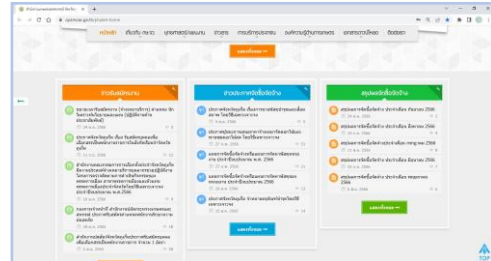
หน้าหลัก เกี่ยวกับ สพ.ป. บุคลากรสำนักงาน ข่าวสาร การบริหารงบประมาณ องค์ความรู้/นวัตกรรม เอกสารเผยแพร่ ติดต่อเรา

ดูเพิ่มเติม

ข่าวประชาสัมพันธ์

ข่าวประกวดราคาจัดซื้อจัดจ้าง

สรุปผลการจัดซื้อจัดจ้าง

สรุปผลการจัดซื้อจัดจ้าง ประจำเดือน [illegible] 2566

สรุปผลการจัดซื้อจัดจ้าง ประจำเดือน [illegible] 2566

สรุปผลการจัดซื้อจัดจ้าง ประจำเดือน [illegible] 2566

สรุปผลการจัดซื้อจัดจ้าง ประจำเดือน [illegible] 2566

สรุปผลการจัดซื้อจัดจ้าง ประจำเดือน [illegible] 2566

ดูเพิ่มเติม

ดูเพิ่มเติม

ดูเพิ่มเติม

TOP